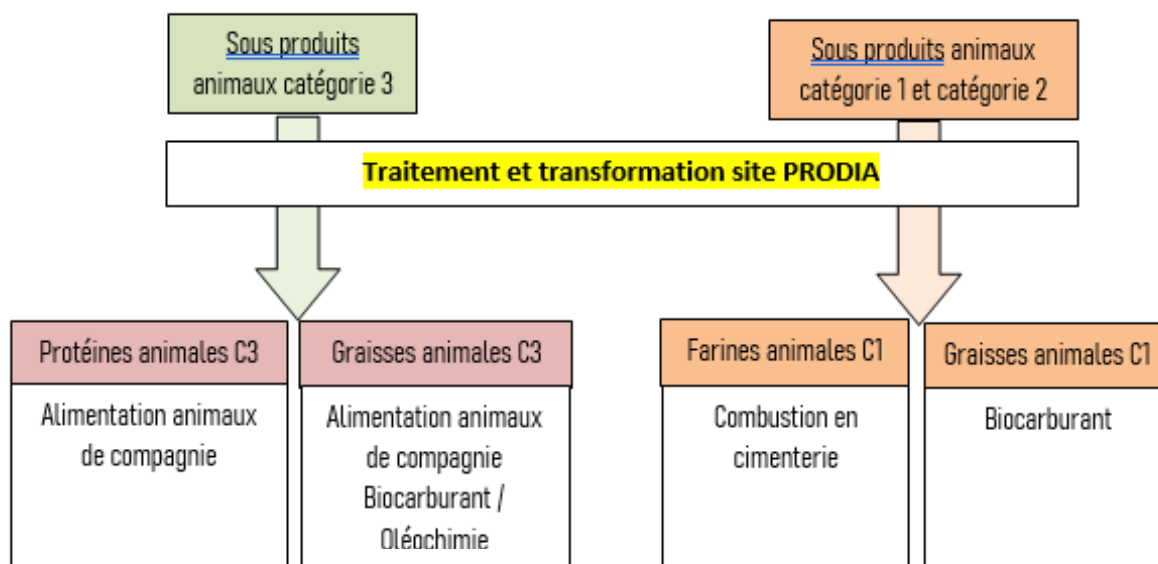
Sous produits animaux catégorie 3

Sous produits animaux catégorie 1 et catégorie 2

Traitement et transformation site PRODIA

Protéines animales C3

Alimentation animaux de compagnie

Graisses animales C3

Alimentation animaux de compagnie Biocarburant / Oléochimie

Farines animales C1

Combustion en cimenterie

Graisses animales C1

Biocarburant